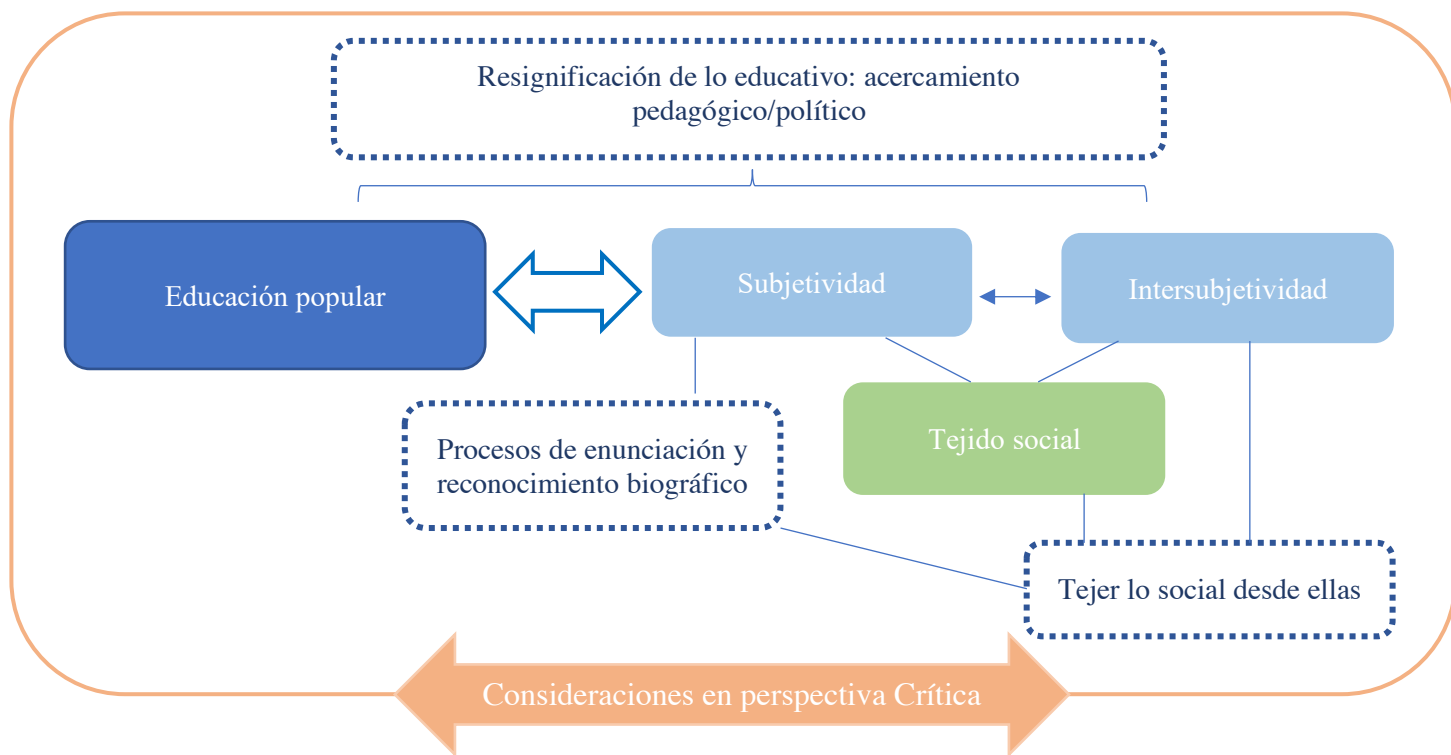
Resignificación de lo educativo: acercamiento pedagógico/político

Educación popular

Subjetividad

Intersubjetividad

Tejido social

Procesos de enunciación y reconocimiento biográfico

Tejer lo social desde ellas

Consideraciones en perspectiva Crítica